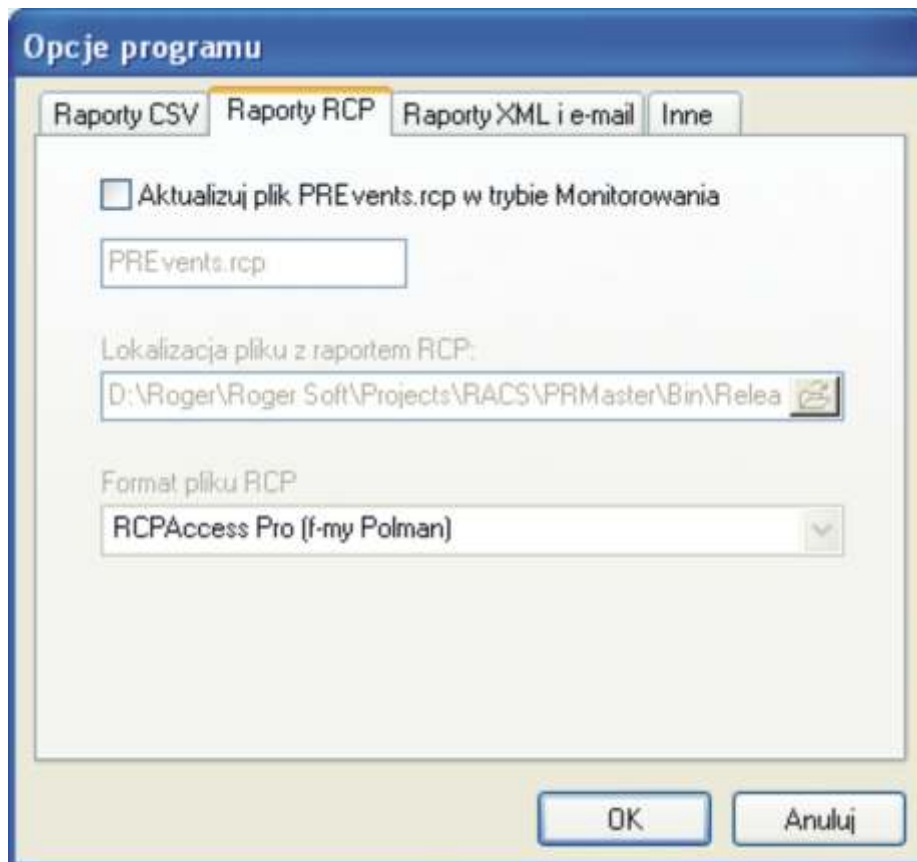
Opcje programu

Raporty CSV | Raporty RCP | Raporty XML i e-mail | Inne

Aktualizuj plik PREvents.rcp w trybie Monitorowania

PREvents.rcp

Lokalizacja pliku z raportem RCP:

D:\Roger\Roger Soft\Projects\RACS\PRMaster\Bin\Relea

Format pliku RCP

RCPAccess Pro (f-my Polman)

OK

Anuluj